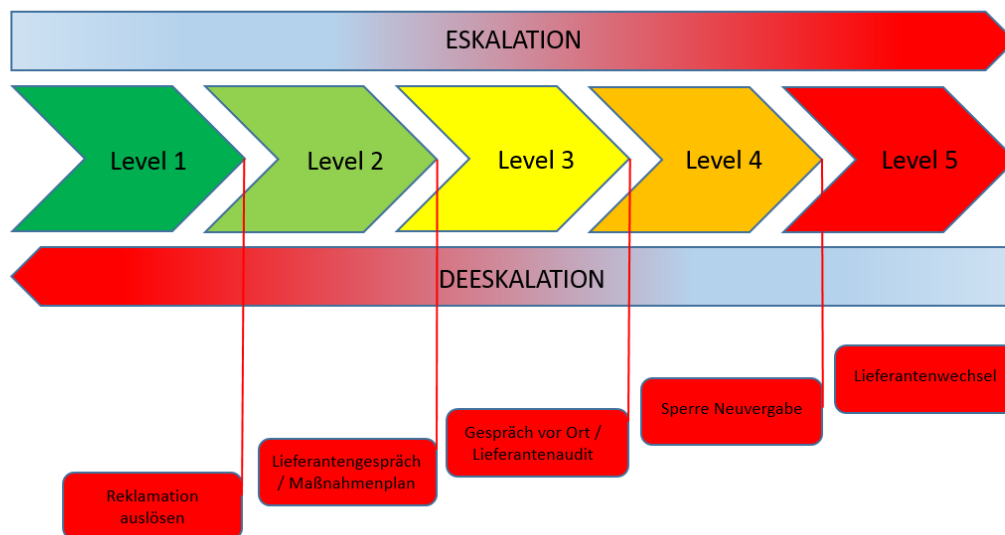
ESKALATION

Level 1

Level 2

Level 3

Level 4

Level 5

DEESKALATION

Lieferantenwechsel

Sperre Neuvergabe

Gespräch vor Ort / Lieferantenaudit

Lieferantengespräch / Maßnahmenplan

Reklamation auslösen